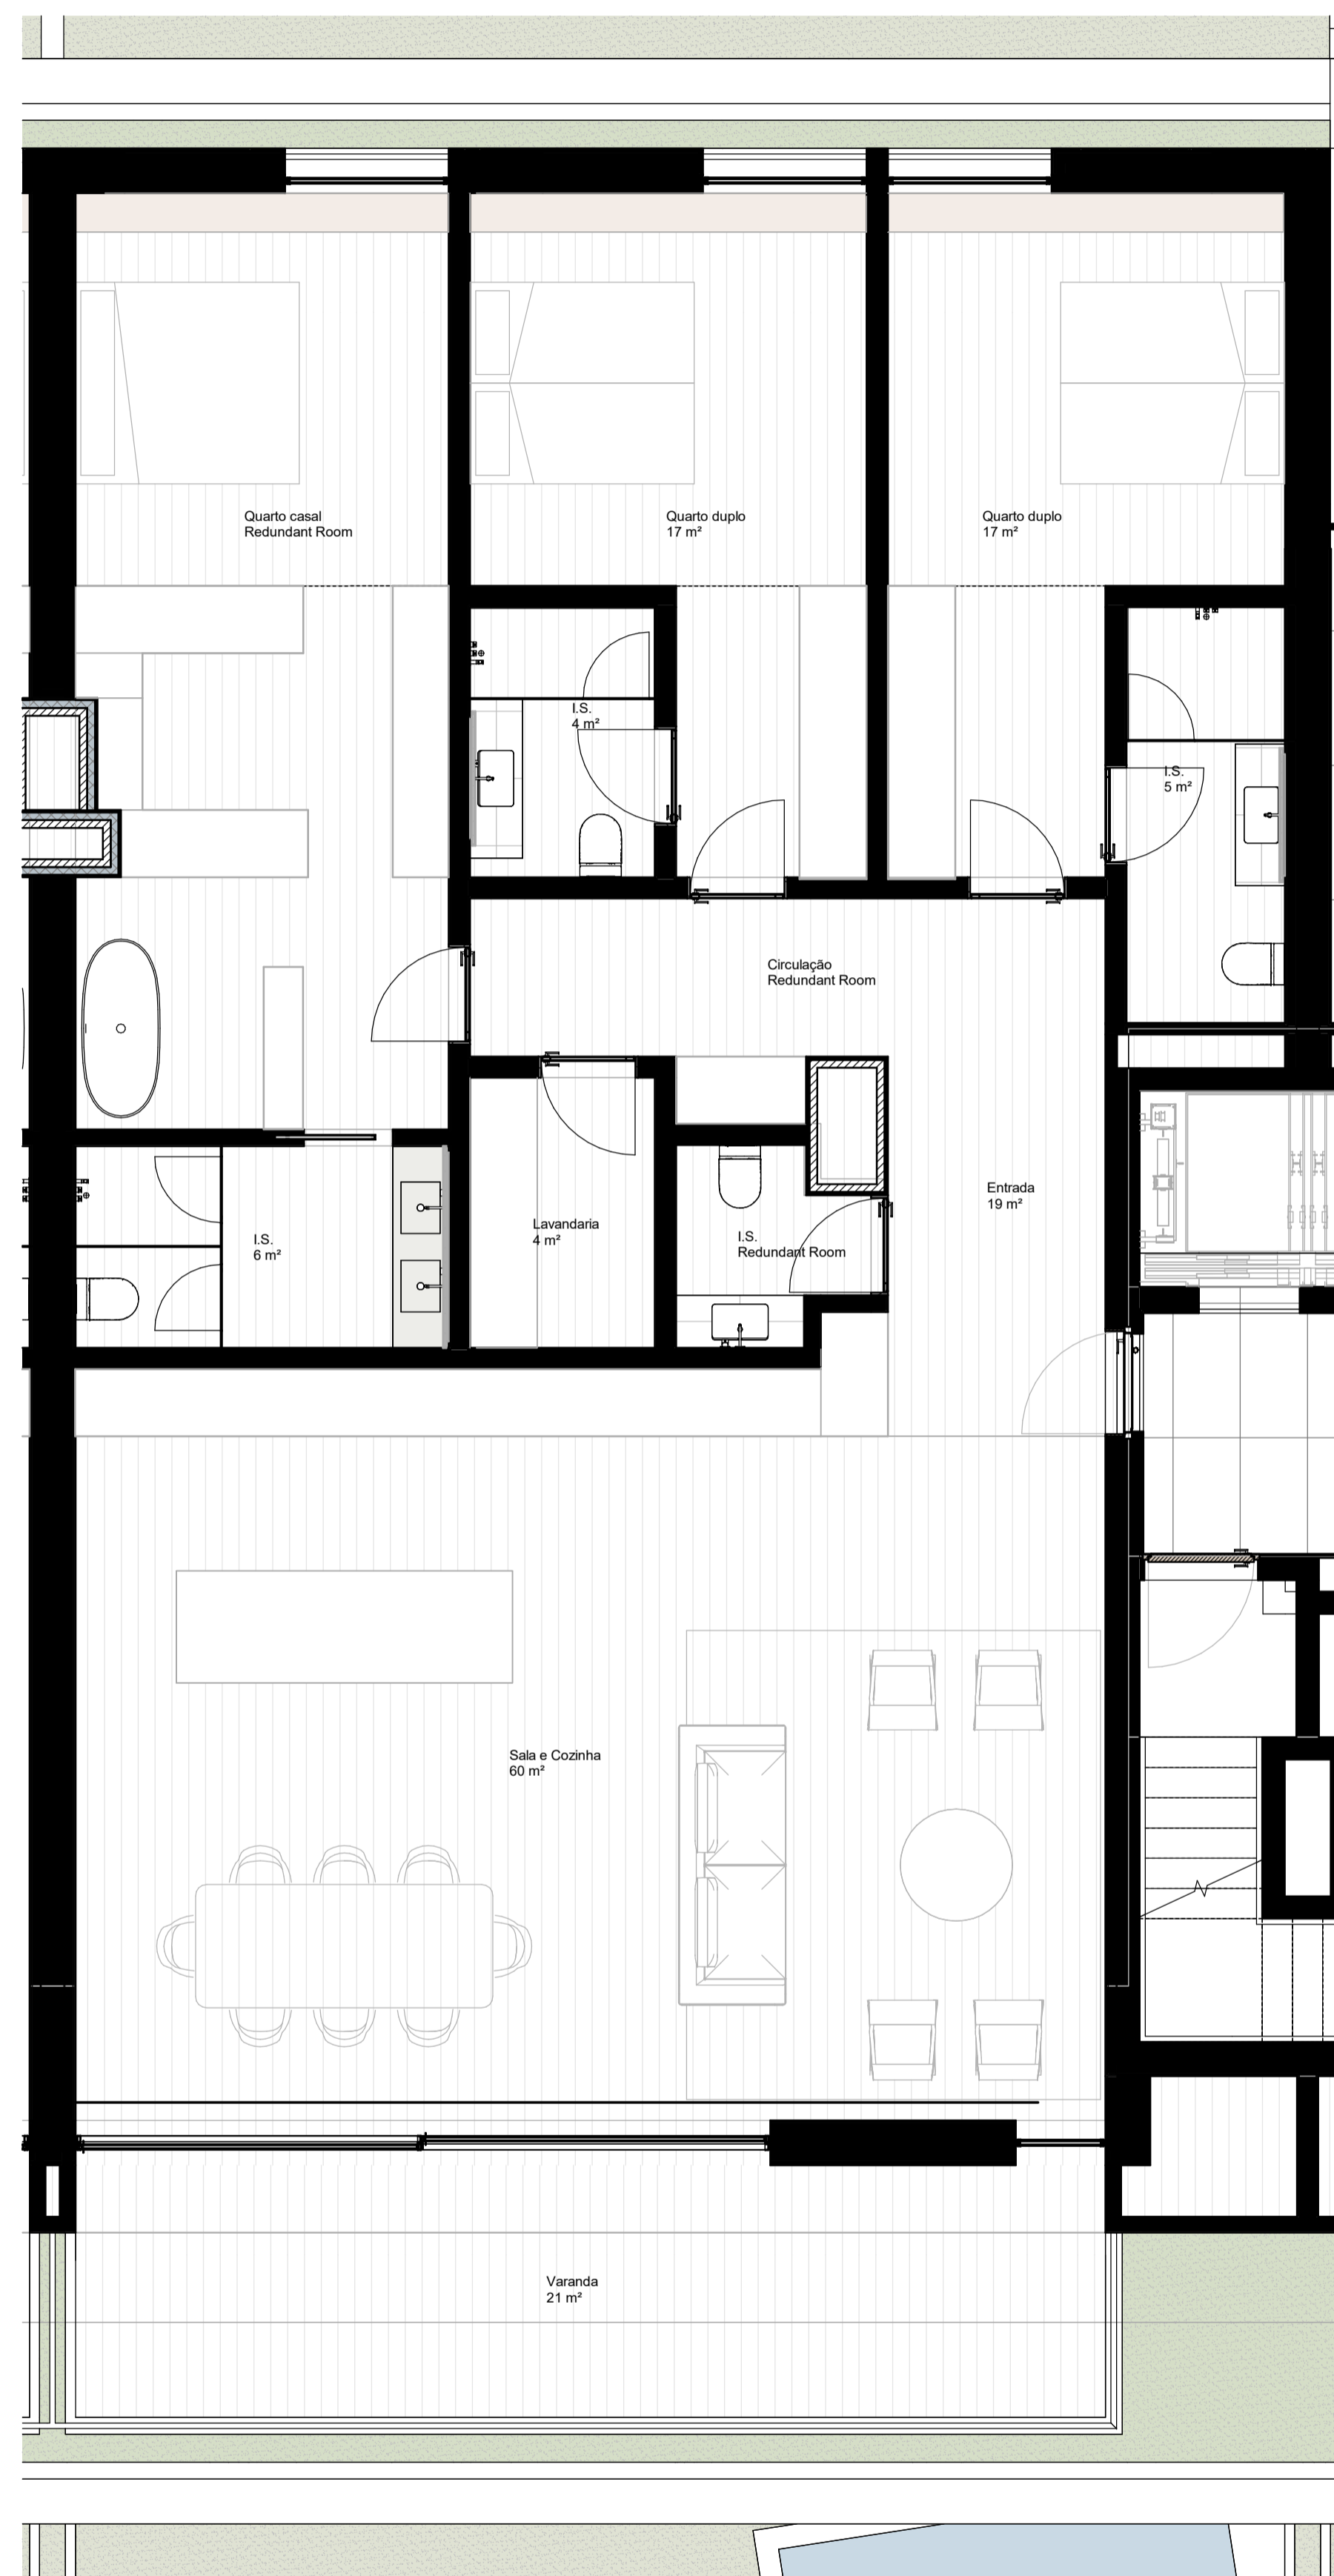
Quarto casal
Redundant Room

Quarto duplo
17 m²

Quarto duplo
17 m²

I.S.
4 m²

I.S.
5 m²

Circulação
Redundant Room

Entrada
19 m²

I.S.
6 m²

Lavandaria
4 m²

I.S.
Redundant Room

Sala e Cozinha
60 m²

Varanda
21 m²